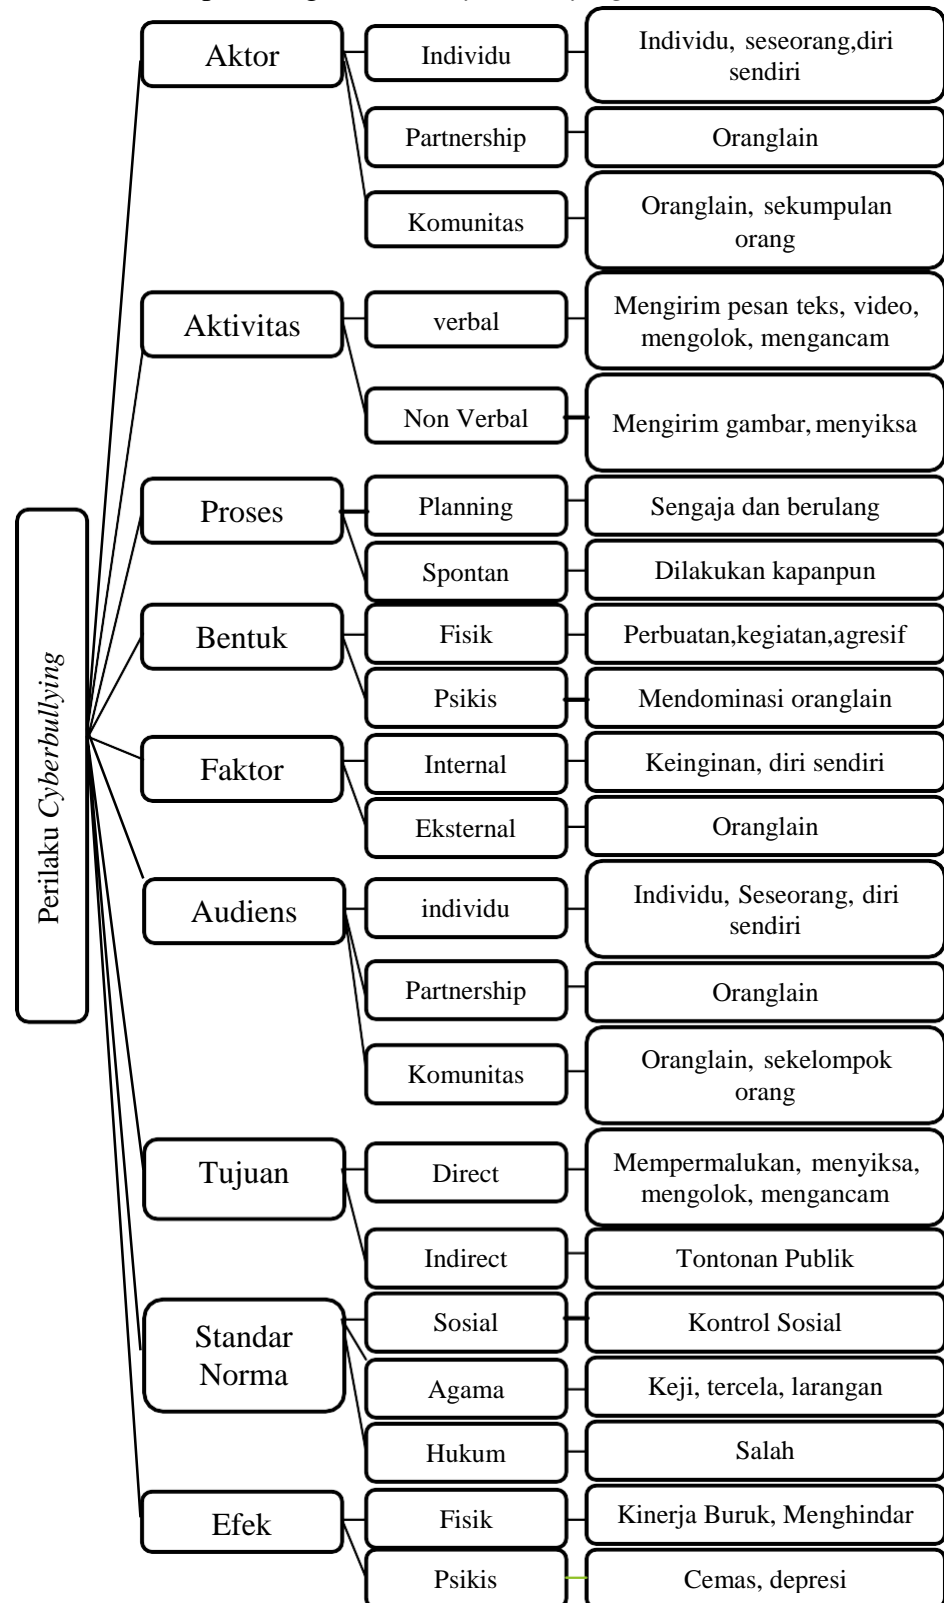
Perilaku *Cyberbullying*

Aktor
Individu
Individu, seseorang,diri sendiri
Partnership
Oranglain
Komunitas
Oranglain, sekumpulan orang

Aktivitas
verbal
Mengirim pesan teks, video, mengolok, mengancam
Non Verbal
Mengirim gambar, menyiksa

Proses
Planning
Sengaja dan berulang
Spontan
Dilakukan kapanpun

Bentuk
Fisik
Perbuatan,kegiatan,agresif
Psikis
Mendominasi oranglain

Faktor
Internal
Keinginan, diri sendiri
Eksternal
Oranglain

Audiens
individu
Individu, Seseorang, diri sendiri
Partnership
Oranglain
Komunitas
Oranglain, sekelompok orang

Tujuan
Direct
Mempermalukan, menyiksa, mengolok, mengancam
Indirect
Tontonan Publik

Standar Norma
Sosial
Kontrol Sosial
Agama
Keji, tercela, larangan
Hukum
Salah

Efek
Fisik
Kinerja Buruk, Menghindar
Psikis
Cemas, depresi